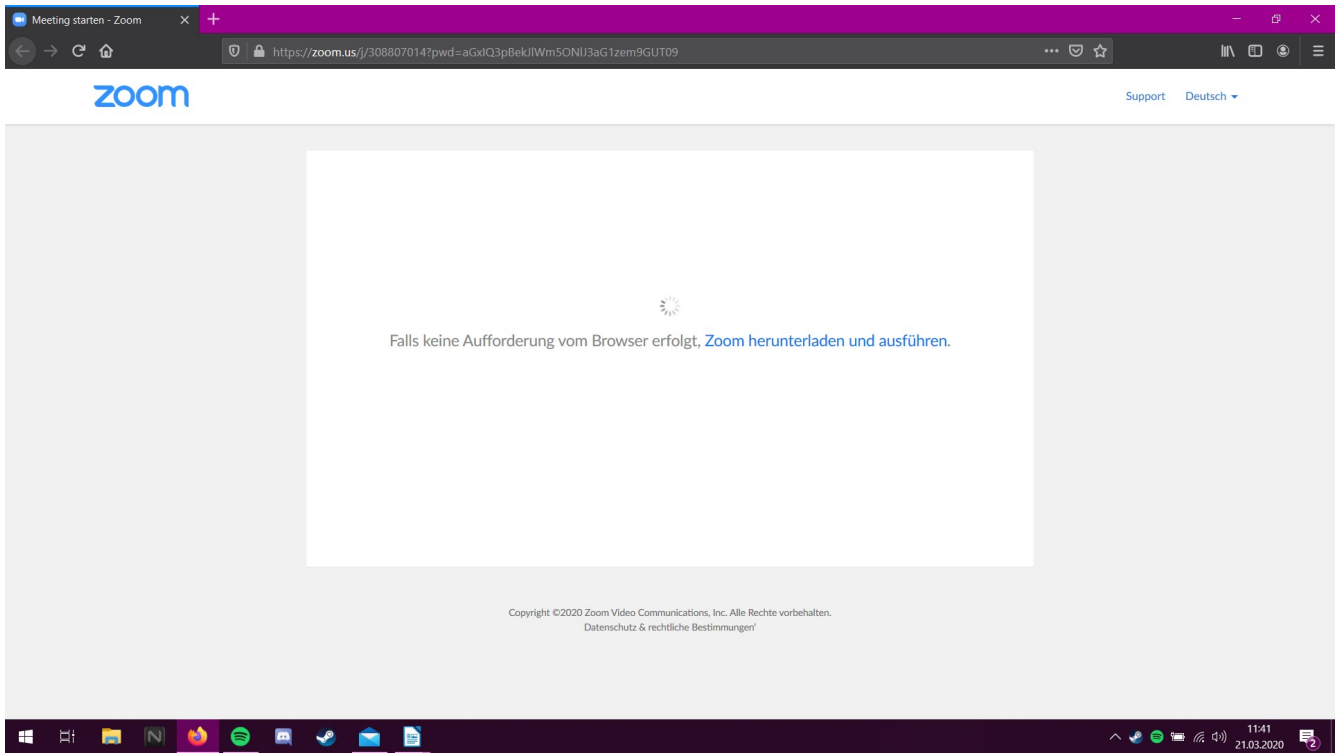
Meeting starten - Zoom

https://zoom.us/j/308807014?pwd=aGxIQ3pBekJIWm5ONlJ3aG1zem9GUT09

zoom

Support Deutsch

Falls keine Aufforderung vom Browser erfolgt, Zoom herunterladen und ausführen.

Copyright ©2020 Zoom Video Communications, Inc. Alle Rechte vorbehalten.
Datenschutz & rechtliche Bestimmungen'

11:41
21.03.2020

2